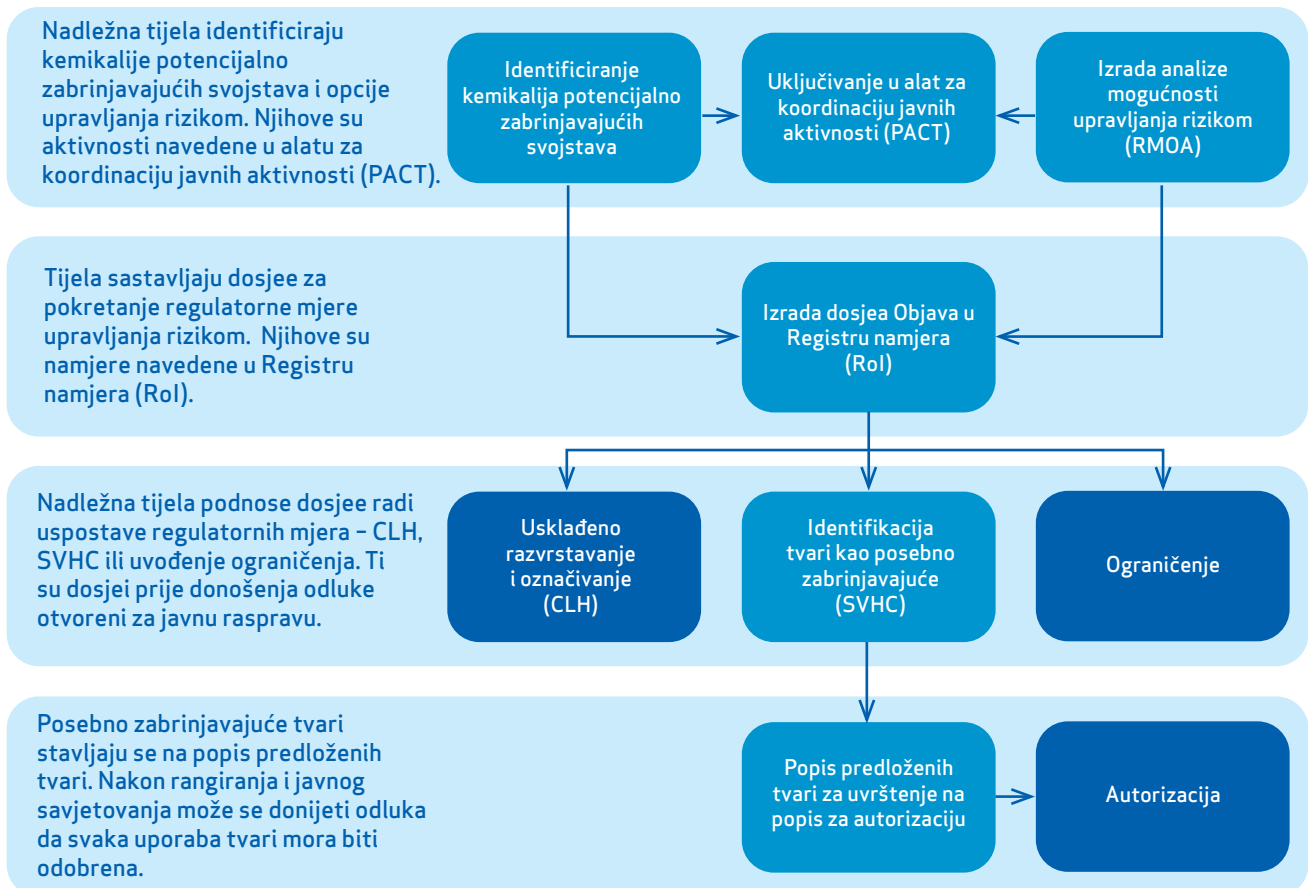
Nadležna tijela identificiraju kemikalije potencijalno zabrinjavajućih svojstava i opcije upravljanja rizikom. Njihove su aktivnosti navedene u alatu za koordinaciju javnih aktivnosti (PACT).

Identificiranje kemikalija potencijalno zabrinjavajućih svojstava

Uključivanje u alat za koordinaciju javnih aktivnosti (PACT)

Izrada analize mogućnosti upravljanja rizikom (RMOA)

Tijela sastavljaju dosjee za pokretanje regulatorne mjere upravljanja rizikom. Njihove su namjere navedene u Registru namjera (RoI).

Izrada dosjea Objava u Registru namjera (RoI)

Nadležna tijela podnose dosjee radi uspostave regulatornih mjera – CLH, SVHC ili uvođenje ograničenja. Ti su dosjei prije donošenja odluke otvoreni za javnu raspravu.

Usklađeno razvrstavanje i označivanje (CLH)

Identifikacija tvari kao posebno zabrinjavajuće (SVHC)

Ograničenje

Posebno zabrinjavajuće tvari stavljaju se na popis predloženih tvari. Nakon rangiranja i javnog savjetovanja može se donijeti odluka da svaka uporaba tvari mora biti odobrena.

Popis predloženih tvari za uvrštenje na popis za autorizaciju

Autorizacija